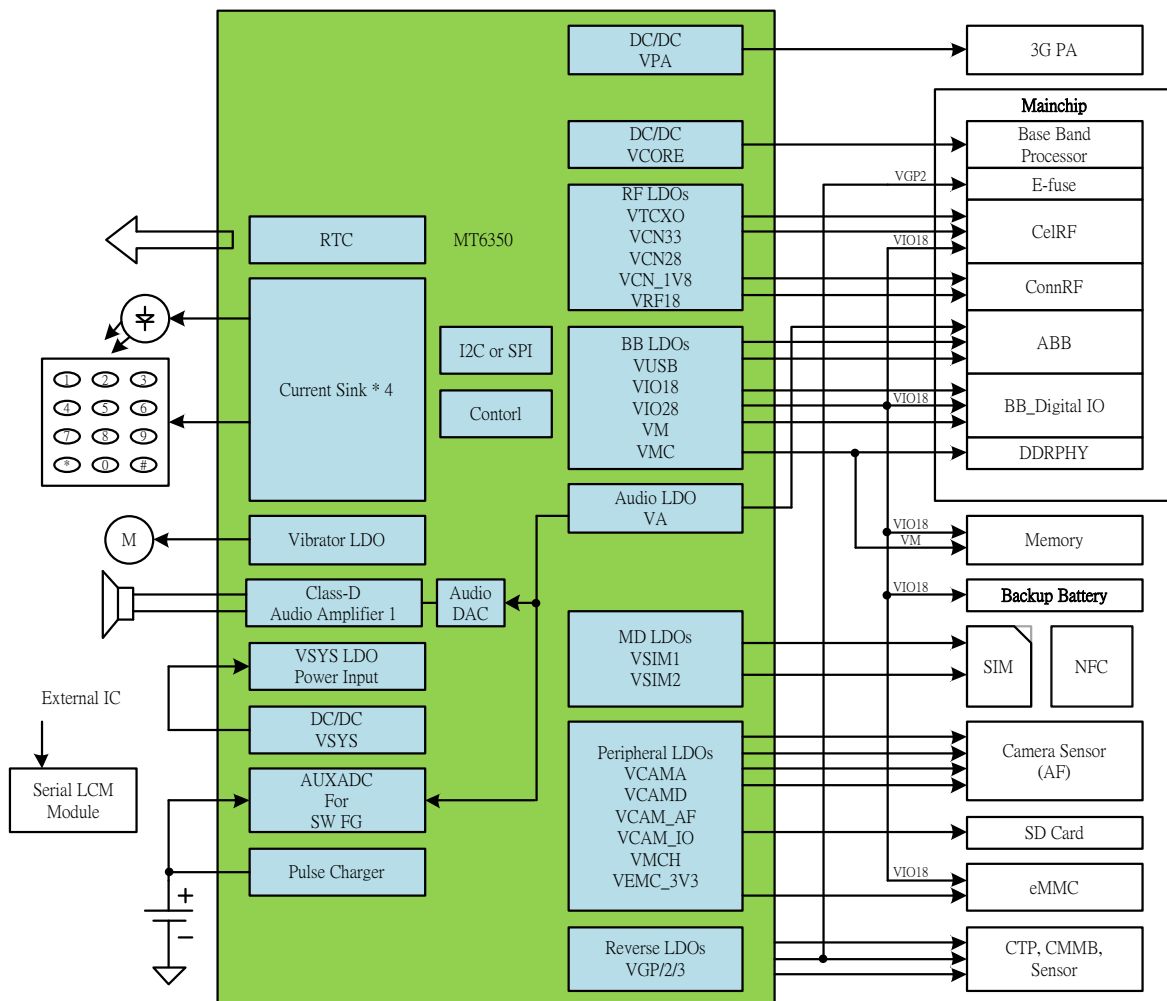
DC/DC
VPA

3G PA

Mainchip

DC/DC
VCORE

Base Band
Processor

VGP2

E-fuse

RF LDOs
VTCXO
VCN33
VCN28
VCN_1V8
VRF18

CelRF

VIO18

ConnRF

RTC

MT6350

I2C or SPI

BB LDOs
VUSB
VIO18
VIO28
VM
VMC

ABB

VIO18

BB_Digital IO

DDRPHY

Current Sink * 4

Contorl

1 2 3
4 5 6
7 8 9
* 0 #

Audio LDO
VA

VIO18

Memory

VM

M

Vibrator LDO

Class-D
Audio Amplifier 1

Audio
DAC

VIO18

Backup Battery

MD LDOs
VSIM1
VSIM2

SIM

NFC

VSYS LDO
Power Input

External IC

DC/DC
VSYS

Serial LCM
Module

AUXADC
For
SW FG

Peripheral LDOs
VCAMA
VCAMD
VCAM_AF
VCAM_IO
VMCH
VEMC_3V3

Camera Sensor
(AF)

SD Card

Pulse Charger

VIO18

eMMC

+

−

Reverse LDOs
VGP/2/3

CTP, CMMB,
Sensor